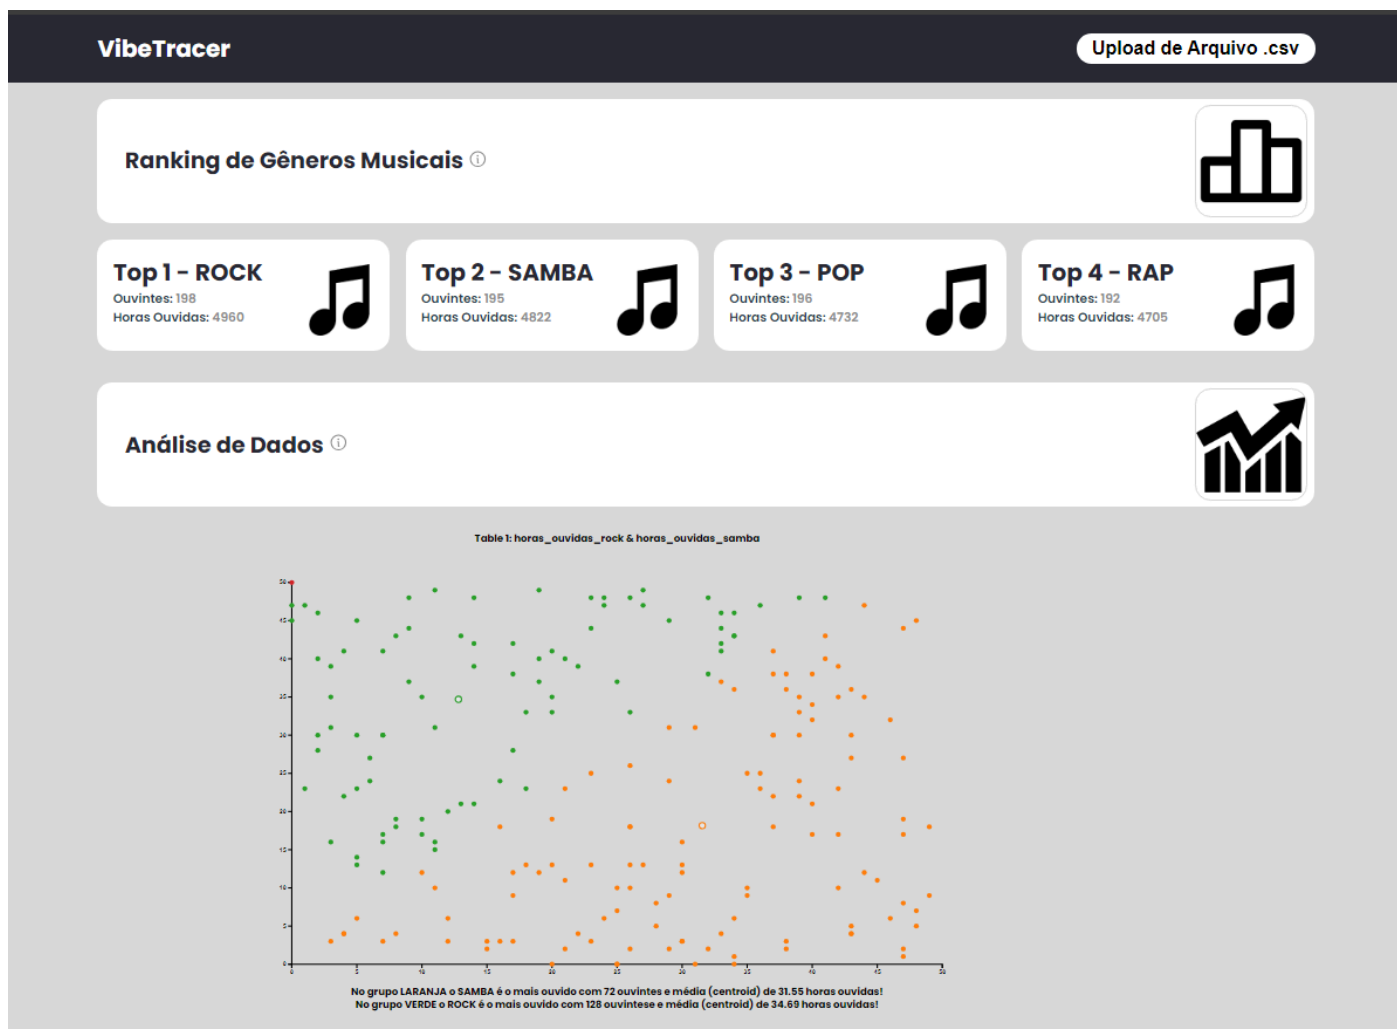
VibeTracer

Upload de Arquivo .csv

Ranking de Gêneros Musicais ⓘ

Top 1 - ROCK
Ouvintes: 198
Horas Ouvidas: 4960

Top 2 - SAMBA
Ouvintes: 195
Horas Ouvidas: 4822

Top 3 - POP
Ouvintes: 196
Horas Ouvidas: 4732

Top 4 - RAP
Ouvintes: 192
Horas Ouvidas: 4705

Análise de Dados ⓘ

Table 1: horas_ouvidas_rock & horas_ouvidas_samba

50
45
40
35
30
25
20
15
10
5
0

0 5 10 15 20 25 30 35 40 45 50

No grupo LARANJA o SAMBA é o mais ouvido com 72 ouvintes e média (centroid) de 31.55 horas ouvidas!
No grupo VERDE o ROCK é o mais ouvido com 128 ouvintese e média (centroid) de 34.69 horas ouvidas!